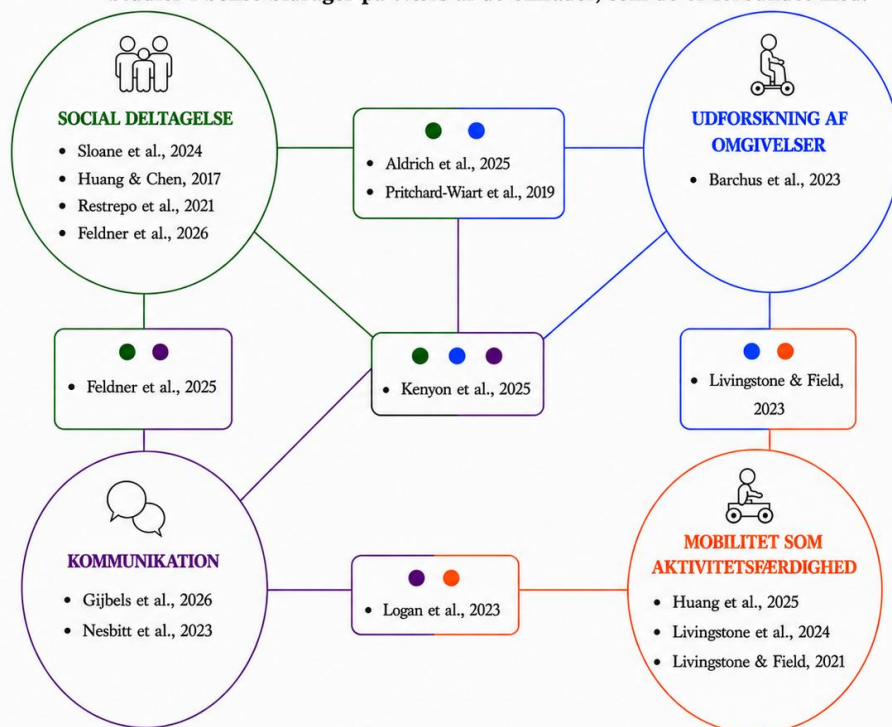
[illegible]

SOCIAL DELTAGELSE
- Sloane et al., 2024
- Huang & Chen, 2017
- Restrepo et al., 2021
- Feldner et al., 2026

- Aldrich et al., 2025
- Pritchard-Wiart et al., 2019

UDFORSKNING AF OMGIVELSER
- Barchus et al., 2023

- Feldner et al., 2025

- Kenyon et al., 2025

- Livingstone & Field, 2023

KOMMUNIKATION
- Gijbels et al., 2026
- Nesbitt et al., 2023

- Logan et al., 2023

MOBILITET SOM AKTIVITETSFÆRDIGHED
- Huang et al., 2025
- Livingstone et al., 2024
- Livingstone & Field, 2021